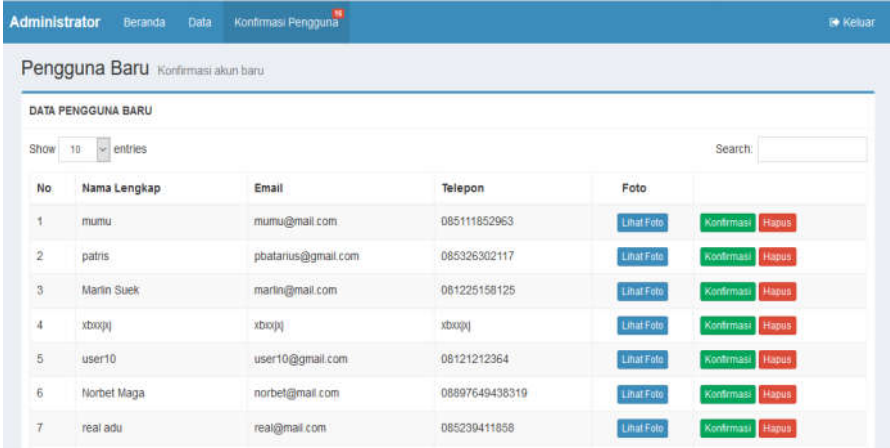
Administrator Beranda Data Konfirmasi Pengguna 16

Keluar

Pengguna Baru Konfirmasi akun baru

DATA PENGGUNA BARU

Show 10 entries

Search:

| No | Nama Lengkap | Email | Telepon | Foto | |
|---|---|---|---|---|---|
| 1 | mumu | mumu@mail.com | 085111852963 | Lihat Foto | Konfirmasi Hapus |
| 2 | patris | pbatarius@gmail.com | 085326302117 | Lihat Foto | Konfirmasi Hapus |
| 3 | Marlin Suek | marlin@mail.com | 081225158125 | Lihat Foto | Konfirmasi Hapus |
| 4 | xbxxjxj | xbxxjxj | xbxxjxj | Lihat Foto | Konfirmasi Hapus |
| 5 | user10 | user10@gmail.com | 08121212364 | Lihat Foto | Konfirmasi Hapus |
| 6 | Norbet Maga | norbet@mail.com | 08897649438319 | Lihat Foto | Konfirmasi Hapus |
| 7 | real adu | real@mail.com | 085239411858 | Lihat Foto | Konfirmasi Hapus |